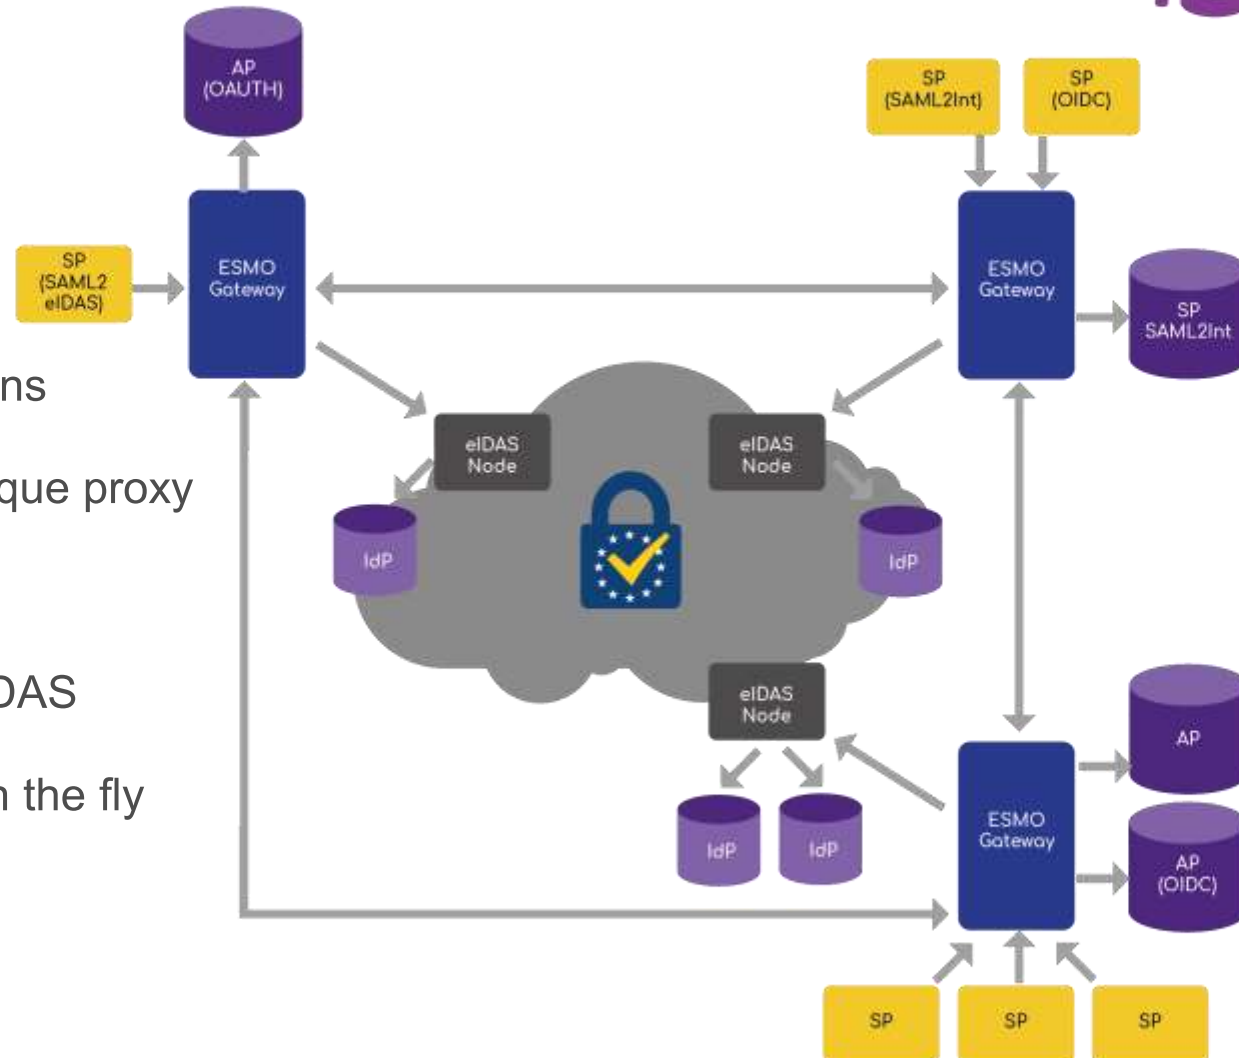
AP
(OAUTH)

SP
(SAML2Int)

SP
(OIDC)

SP
(SAML2
eIDAS)

ESMO
Gateway

ESMO
Gateway

SP
SAML2Int

ns

que proxy

eIDAS
Node

eIDAS
Node

IdP

IdP

DAS

eIDAS
Node

AP

n the fly

ESMO
Gateway

IdP

IdP

AP
(OIDC)

SP

SP

SP